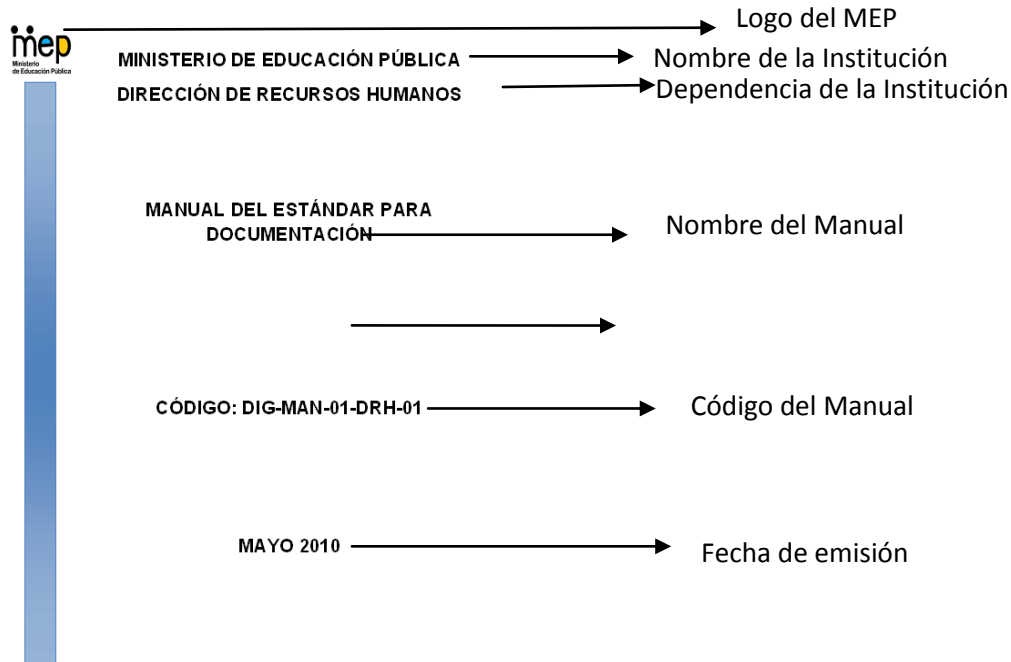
mep
Ministerio de Educación Pública

Logo del MEP

MINISTERIO DE EDUCACIÓN PÚBLICA

Nombre de la Institución

DIRECCIÓN DE RECURSOS HUMANOS

Dependencia de la Institución

MANUAL DEL ESTÁNDAR PARA DOCUMENTACIÓN

Nombre del Manual

CÓDIGO: DIG-MAN-01-DRH-01

Código del Manual

MAYO 2010

Fecha de emisión